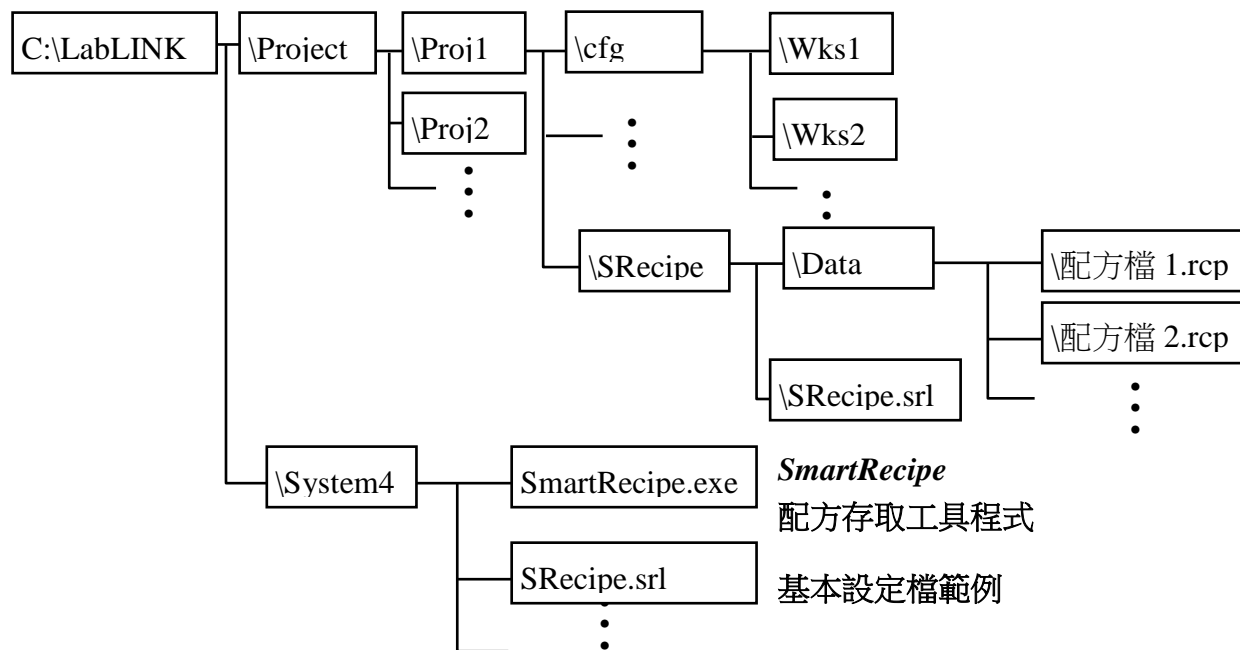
C:\LabLINK

\Project

\Proj1

\Proj2

\cfg

\Wks1

\Wks2

\SRecipe

\Data

\配方檔 1.rcp

\配方檔 2.rcp

\SRecipe.srl

\System4

SmartRecipe.exe

*SmartRecipe*
配方存取工具程式

SRecipe.srl

基本設定檔範例